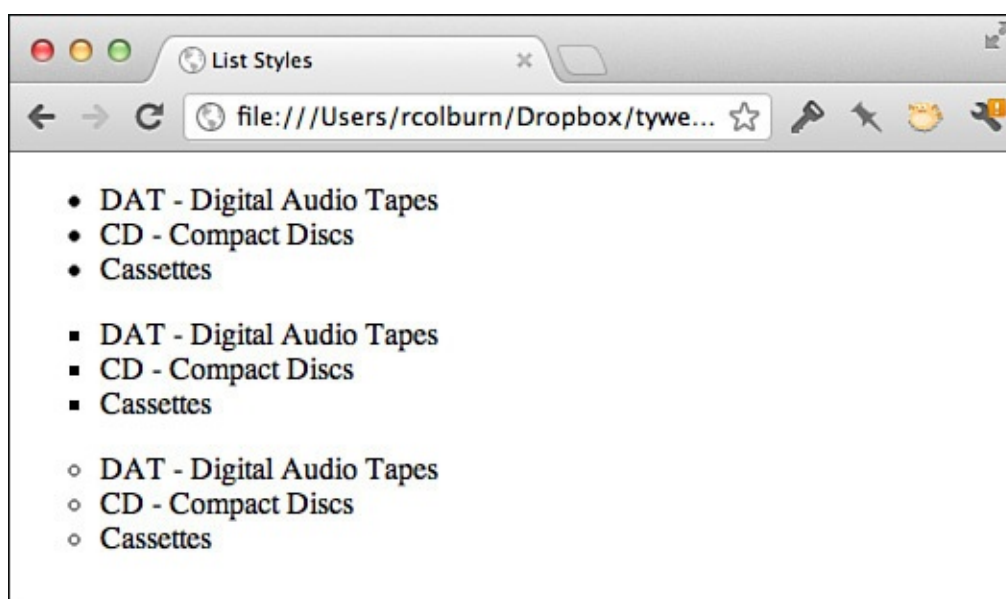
List Styles

file:///Users/rcolburn/Dropbox/tywe...

- DAT - Digital Audio Tapes
- CD - Compact Discs
- Cassettes

- DAT - Digital Audio Tapes
- CD - Compact Discs
- Cassettes

- DAT - Digital Audio Tapes
- CD - Compact Discs
- Cassettes